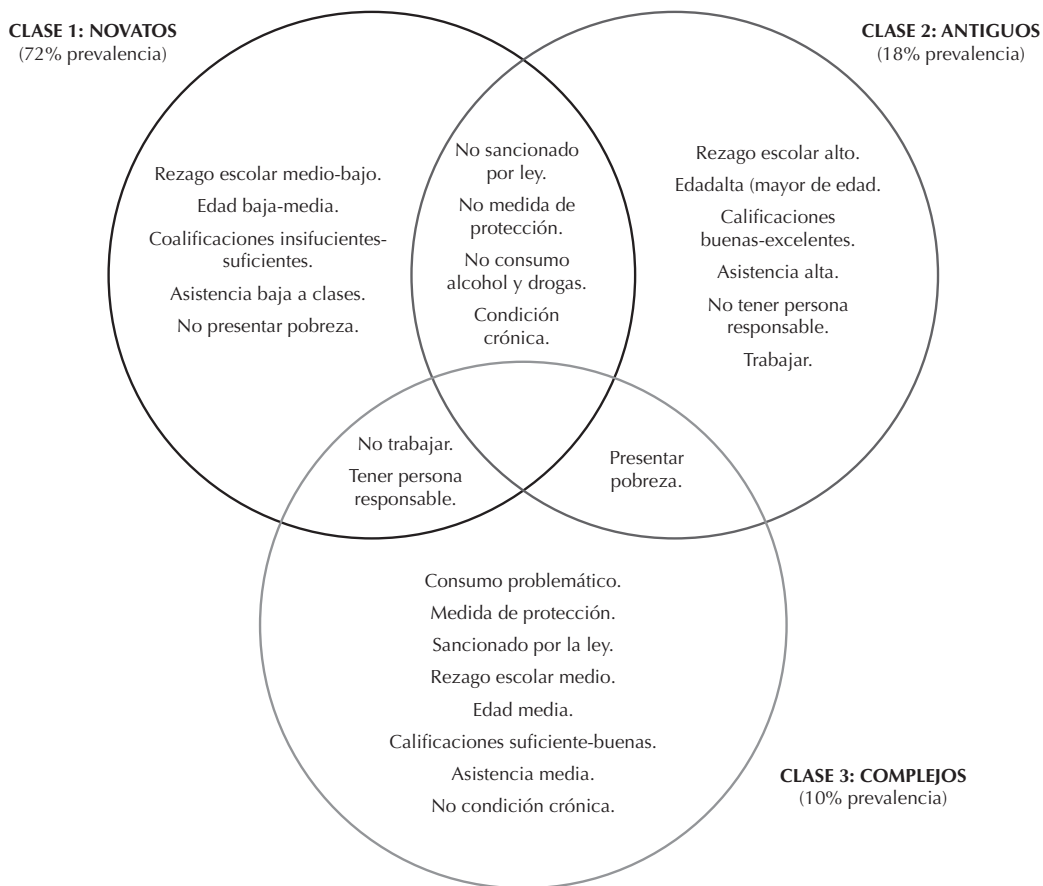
CLASE 1: NOVATOS
(72% prevalencia)

CLASE 2: ANTIGUOS
(18% prevalencia)

Rezago escolar medio-bajo.

Edad baja-media.

Coalificaciones insifucientes-suficientes.

Asistencia baja a clases.

No presentar pobreza.

No sancionado por ley.

No medida de protección.

No consumo alcohol y drogas.

Condición crónica.

Rezago escolar alto.

Edadalta (mayor de edad.

Calificaciones buenas-excelentes.

Asistencia alta.

No tener persona responsable.

Trabajar.

No trabajar.

Tener persona responsable.

Presentar pobreza.

Consumo problemático.

Medida de protección.

Sancionado por la ley.

Rezago escolar medio.

Edad media.

Calificaciones suficiente-buenas.

Asistencia media.

No condición crónica.

CLASE 3: COMPLEJOS
(10% prevalencia)